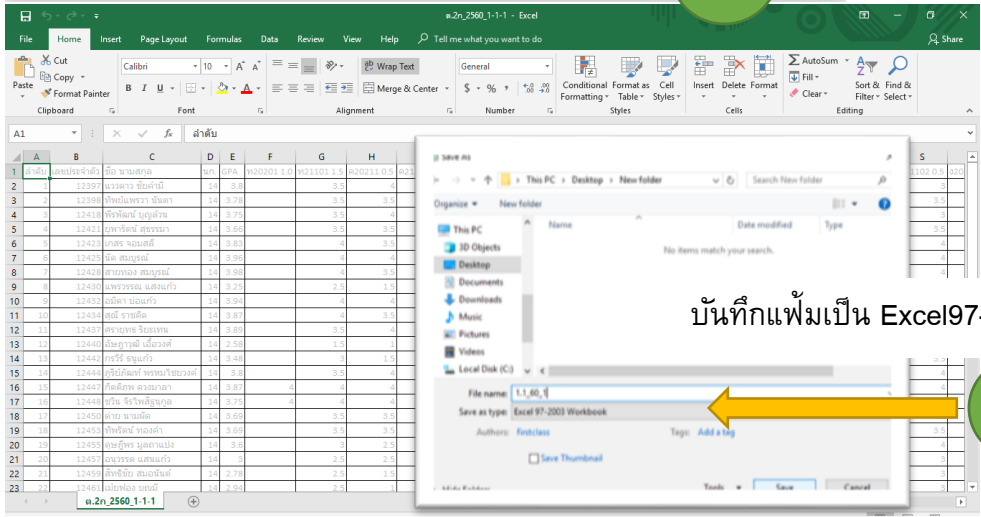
ต.2n_2560_1-1-1 - Excel

File Home Insert Page Layout Formulas Data Review View Help Tell me what you want to do Share

Cut Copy Format Painter Paste Clipboard
Calibri 10 Font
Wrap Text Merge & Center Alignment
General Number
Conditional Formatting Format as Table Cell Styles Styles
Insert Delete Format Cells
AutoSum Fill Clear Sort & Filter Find & Select Editing

A1 ลำดับ

| | A | B | C | D | E | F | G | H |
|---|---|---|---|---|---|---|---|---|
| 1 | ลำดับ | เลขประจำตัว | ชื่อ นามสกุล | นก | GPA | ท20201 1.0 | ท21101 1.5 | ค20211 0.5 |
| 2 | 1 | 12397 | นวลดาว ชัยคำมี | 14 | 3.8 | | 3.5 | 4 |
| 3 | 2 | 12398 | ทิพย์นพรวา นันตา | 14 | 3.78 | | 3.5 | 4 |
| 4 | 3 | 12418 | พิชพัฒน์ บุญด้วน | 14 | 3.75 | | 3.5 | 4 |
| 5 | 4 | 12421 | บุษราวัตน์ สุธรรมา | 14 | 3.66 | | 3.5 | 3.5 |
| 6 | 5 | 12423 | เกสร จอมสดี | 14 | 3.83 | | 4 | 3.5 |
| 7 | 6 | 12425 | นัด สมบูรณ์ | 14 | 3.96 | | 4 | 4 |
| 8 | 7 | 12428 | สายทอง สมบูรณ์ | 14 | 3.98 | | 4 | 3.5 |
| 9 | 8 | 12430 | แพรวรรณ แสงแก้ว | 14 | 3.25 | | 2.5 | 1.5 |
| 10 | 9 | 12432 | อมิตา บ่อแก้ว | 14 | 3.94 | | 4 | 4 |
| 11 | 10 | 12434 | สุดิ ราชคิด | 14 | 3.87 | | 4 | 3.5 |
| 12 | 11 | 12437 | ศรายุทธ ริยะเทน | 14 | 3.89 | | 3.5 | 4 |
| 13 | 12 | 12440 | อัษฎาวุฒิ เอื้อวงศ์ | 14 | 2.58 | | 1.5 | 1 |
| 14 | 13 | 12442 | กรวีร์ ธนูแก้ว | 14 | 3.48 | | 3 | 1.5 |
| 15 | 14 | 12444 | ภูริปภัทท์ พรหมวิชยวงศ์ | 14 | 3.8 | | 3.5 | 4 |
| 16 | 15 | 12447 | กิตติภพ ลวงมาลา | 14 | 3.87 | 4 | 4 | 4 |
| 17 | 16 | 12448 | ขวัญ จิรไพศิฐกุล | 14 | 3.75 | 4 | 4 | 4 |
| 18 | 17 | 12450 | ค่าย นามผัด | 14 | 3.69 | | 3.5 | 3.5 |
| 19 | 18 | 12453 | ทิพรัตน์ ทองคำ | 14 | 3.69 | | 3.5 | 3.5 |
| 20 | 19 | 12455 | ดนยฤทธ มูลถาแปง | 14 | 3.6 | | 3 | 2.5 |
| 21 | 20 | 12457 | อนุวรรธ แสนแก้ว | 14 | 3 | | 2.5 | 2.5 |
| 22 | 21 | 12459 | สิทธิชัย สมอนันต์ | 14 | 2.78 | | 2.5 | 1.5 |
| 23 | 22 | 12461 | เมียพ่อง ยอนด์ | 14 | 2.94 | | 2.5 | 1 |

ต.2n_2560_1-1-1

Save As
This PC > Desktop > New folder
Search New folder
Organize New folder
Name Date modified Type
No items match your search.
This PC
3D Objects
Desktop
Documents
Downloads
Music
Pictures
Videos
Local Disk (C:)
File name: 1.1_60_1
Save as type: Excel 97-2003 Workbook
Authors: firstclass Tags: Add a tag
Save Thumbnail
Hide Folders Tools Save Cancel

บันทึกแฟ้มเป็น Excel97-